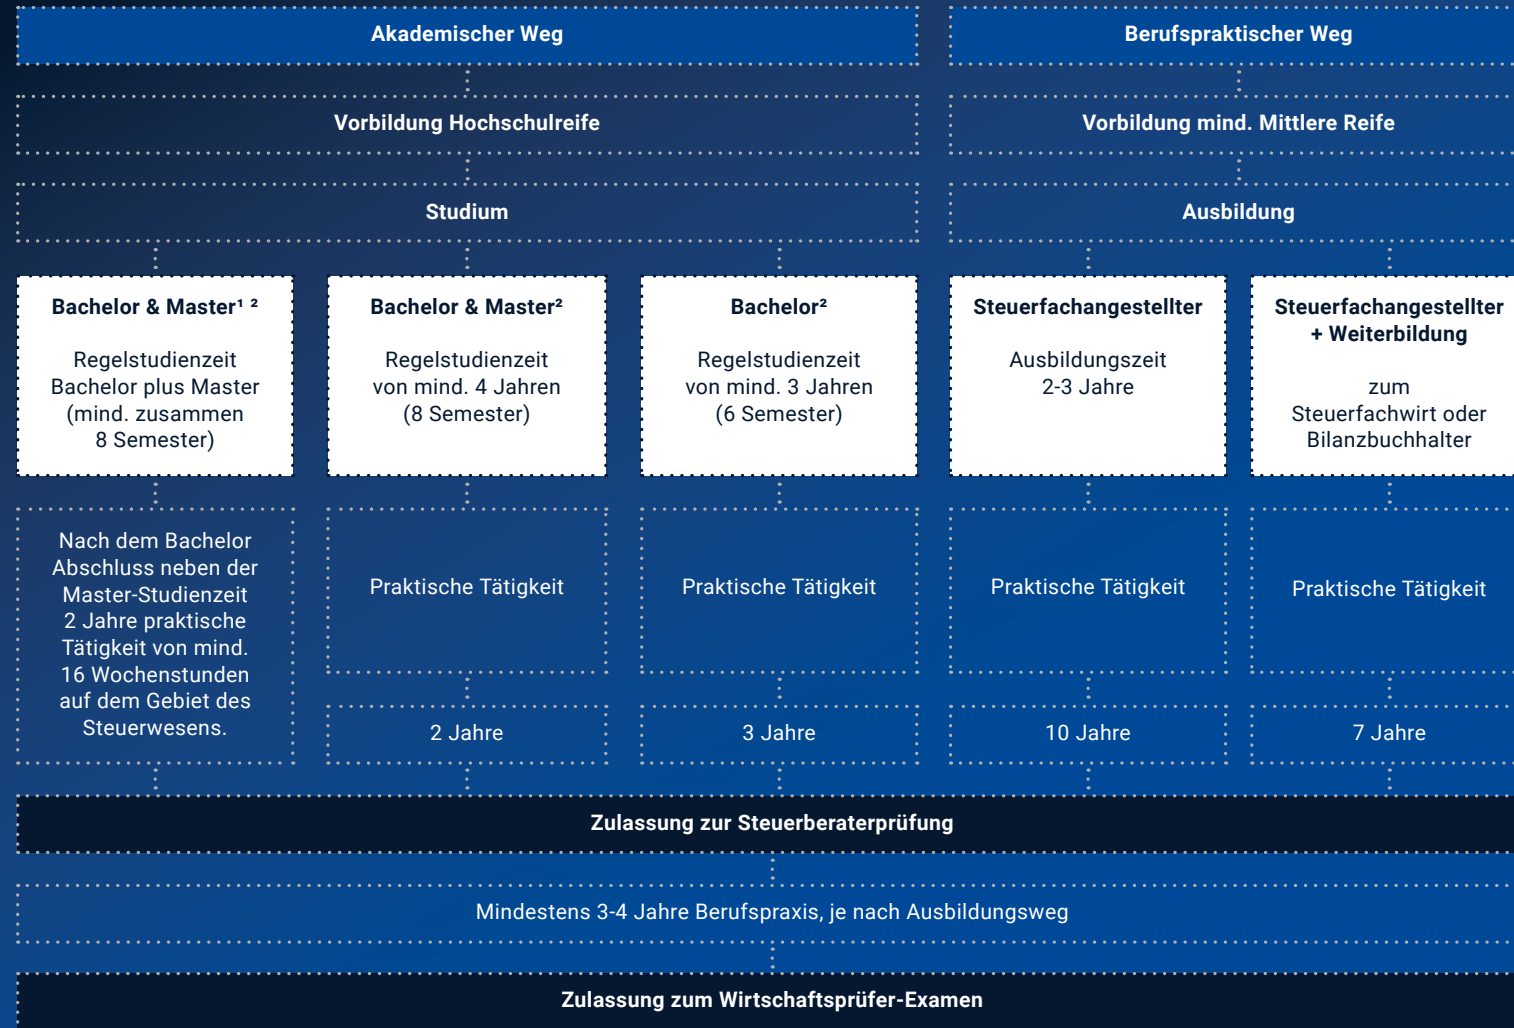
Akademischer Weg

Berufspraktischer Weg

Vorbildung Hochschulreife

Vorbildung mind. Mittlere Reife

Studium

Ausbildung

**Bachelor & Master$^{1\ 2}$**

Regelstudienzeit Bachelor plus Master (mind. zusammen 8 Semester)

**Bachelor & Master$^{2}$**

Regelstudienzeit von mind. 4 Jahren (8 Semester)

**Bachelor$^{2}$**

Regelstudienzeit von mind. 3 Jahren (6 Semester)

**Steuerfachangestellter**

Ausbildungszeit 2-3 Jahre

**Steuerfachangestellter + Weiterbildung**

zum Steuerfachwirt oder Bilanzbuchhalter

Nach dem Bachelor Abschluss neben der Master-Studienzeit 2 Jahre praktische Tätigkeit von mind. 16 Wochenstunden auf dem Gebiet des Steuerwesens.

Praktische Tätigkeit

Praktische Tätigkeit

Praktische Tätigkeit

Praktische Tätigkeit

2 Jahre

3 Jahre

10 Jahre

7 Jahre

Zulassung zur Steuerberaterprüfung

Mindestens 3-4 Jahre Berufspraxis, je nach Ausbildungsweg

Zulassung zum Wirtschaftsprüfer-Examen